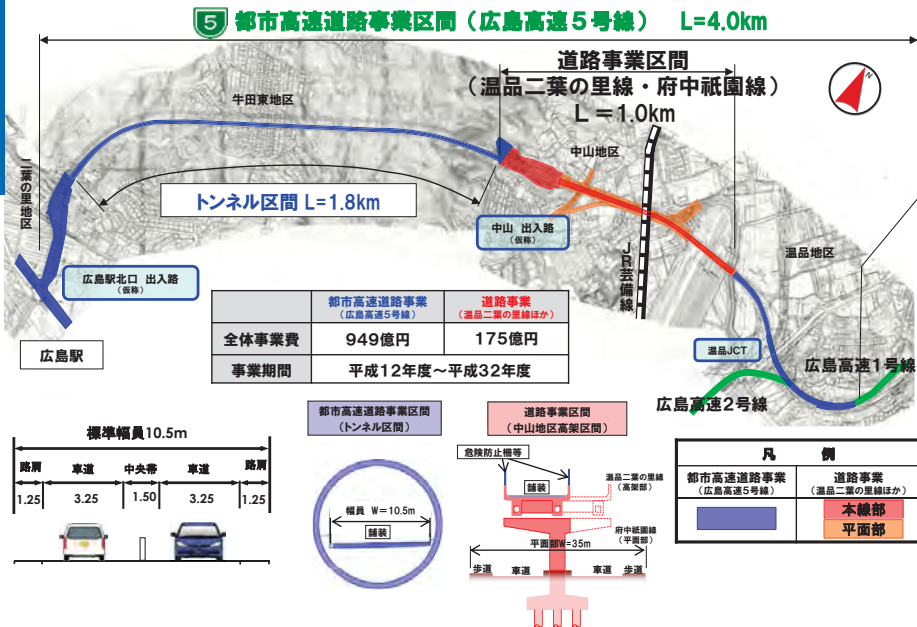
5 都市高速道路事業区間（広島高速５号線） L=4.0km

道路事業区間
（温品二葉の里線・府中祇園線）
L＝1.0km

牛田東地区

中山地区

二葉の里地区

トンネル区間 L=1.8km

中山 出入路
（仮称）

ＪＲ芸備線

温品地区

広島駅北口 出入路
（仮称）

| | 都市高速道路事業（広島高速５号線） | 道路事業（温品二葉の里線ほか） |
|---|---|---|
| 全体事業費 | 949億円 | 175億円 |
| 事業期間 | 平成12年度～平成32年度 | |

広島駅

温品JCT

広島高速１号線

広島高速２号線

標準幅員10.5m

| 路肩 | 車道 | 中央帯 | 車道 | 路肩 |
|---|---|---|---|---|
| 1.25 | 3.25 | 1.50 | 3.25 | 1.25 |

都市高速道路事業区間
（トンネル区間）

幅員 W＝10.5m
舗装

道路事業区間
（中山地区高架区間）

危険防止柵等
舗装
温品二葉の里線
（高架部）
府中祇園線
（平面部）
平面部W＝35m
歩道 車道 車道 歩道

凡 例

| 都市高速道路事業（広島高速５号線） | 道路事業（温品二葉の里線ほか） |
|---|---|
| | 本線部 |
| | 平面部 |